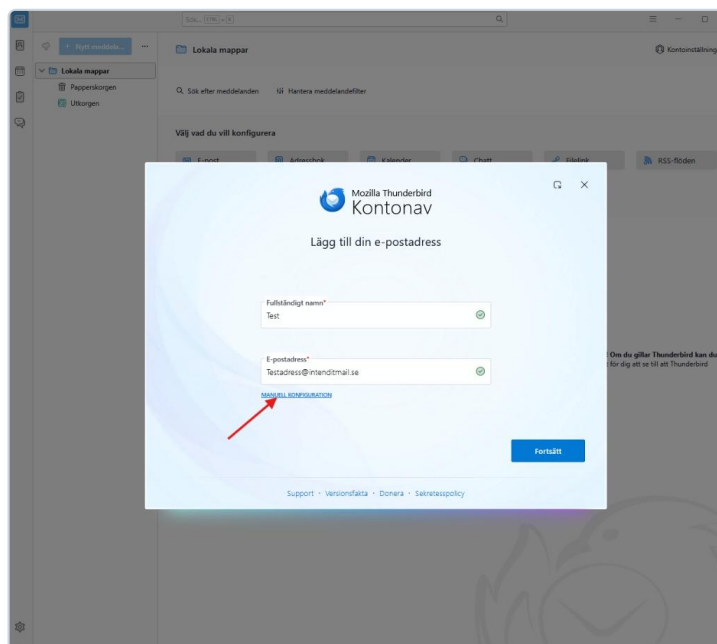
Sök... Ctrl + K

Nytt meddelande

Lokala mappar

Kontoinställningar

Lokala mappar
Papperskorgen
Utkorgen

Sök efter meddelanden
Hantera meddelandefilter

Välj vad du vill konfigurera

E-post
Adressbok
Kalender
Chatt
Fillänk
RSS-flöden

Om du gillar Thunderbird kan du
för dig att se till att Thunderbird

Mozilla Thunderbird
Kontonav

Lägg till din e-postadress

Fullständigt namn*
Test

E-postadress*
Testadress@intenditmail.se

MANUELL KONFIGURATION

Fortsätt

Support · Versionsfakta · Donera · Sekretesspolicy